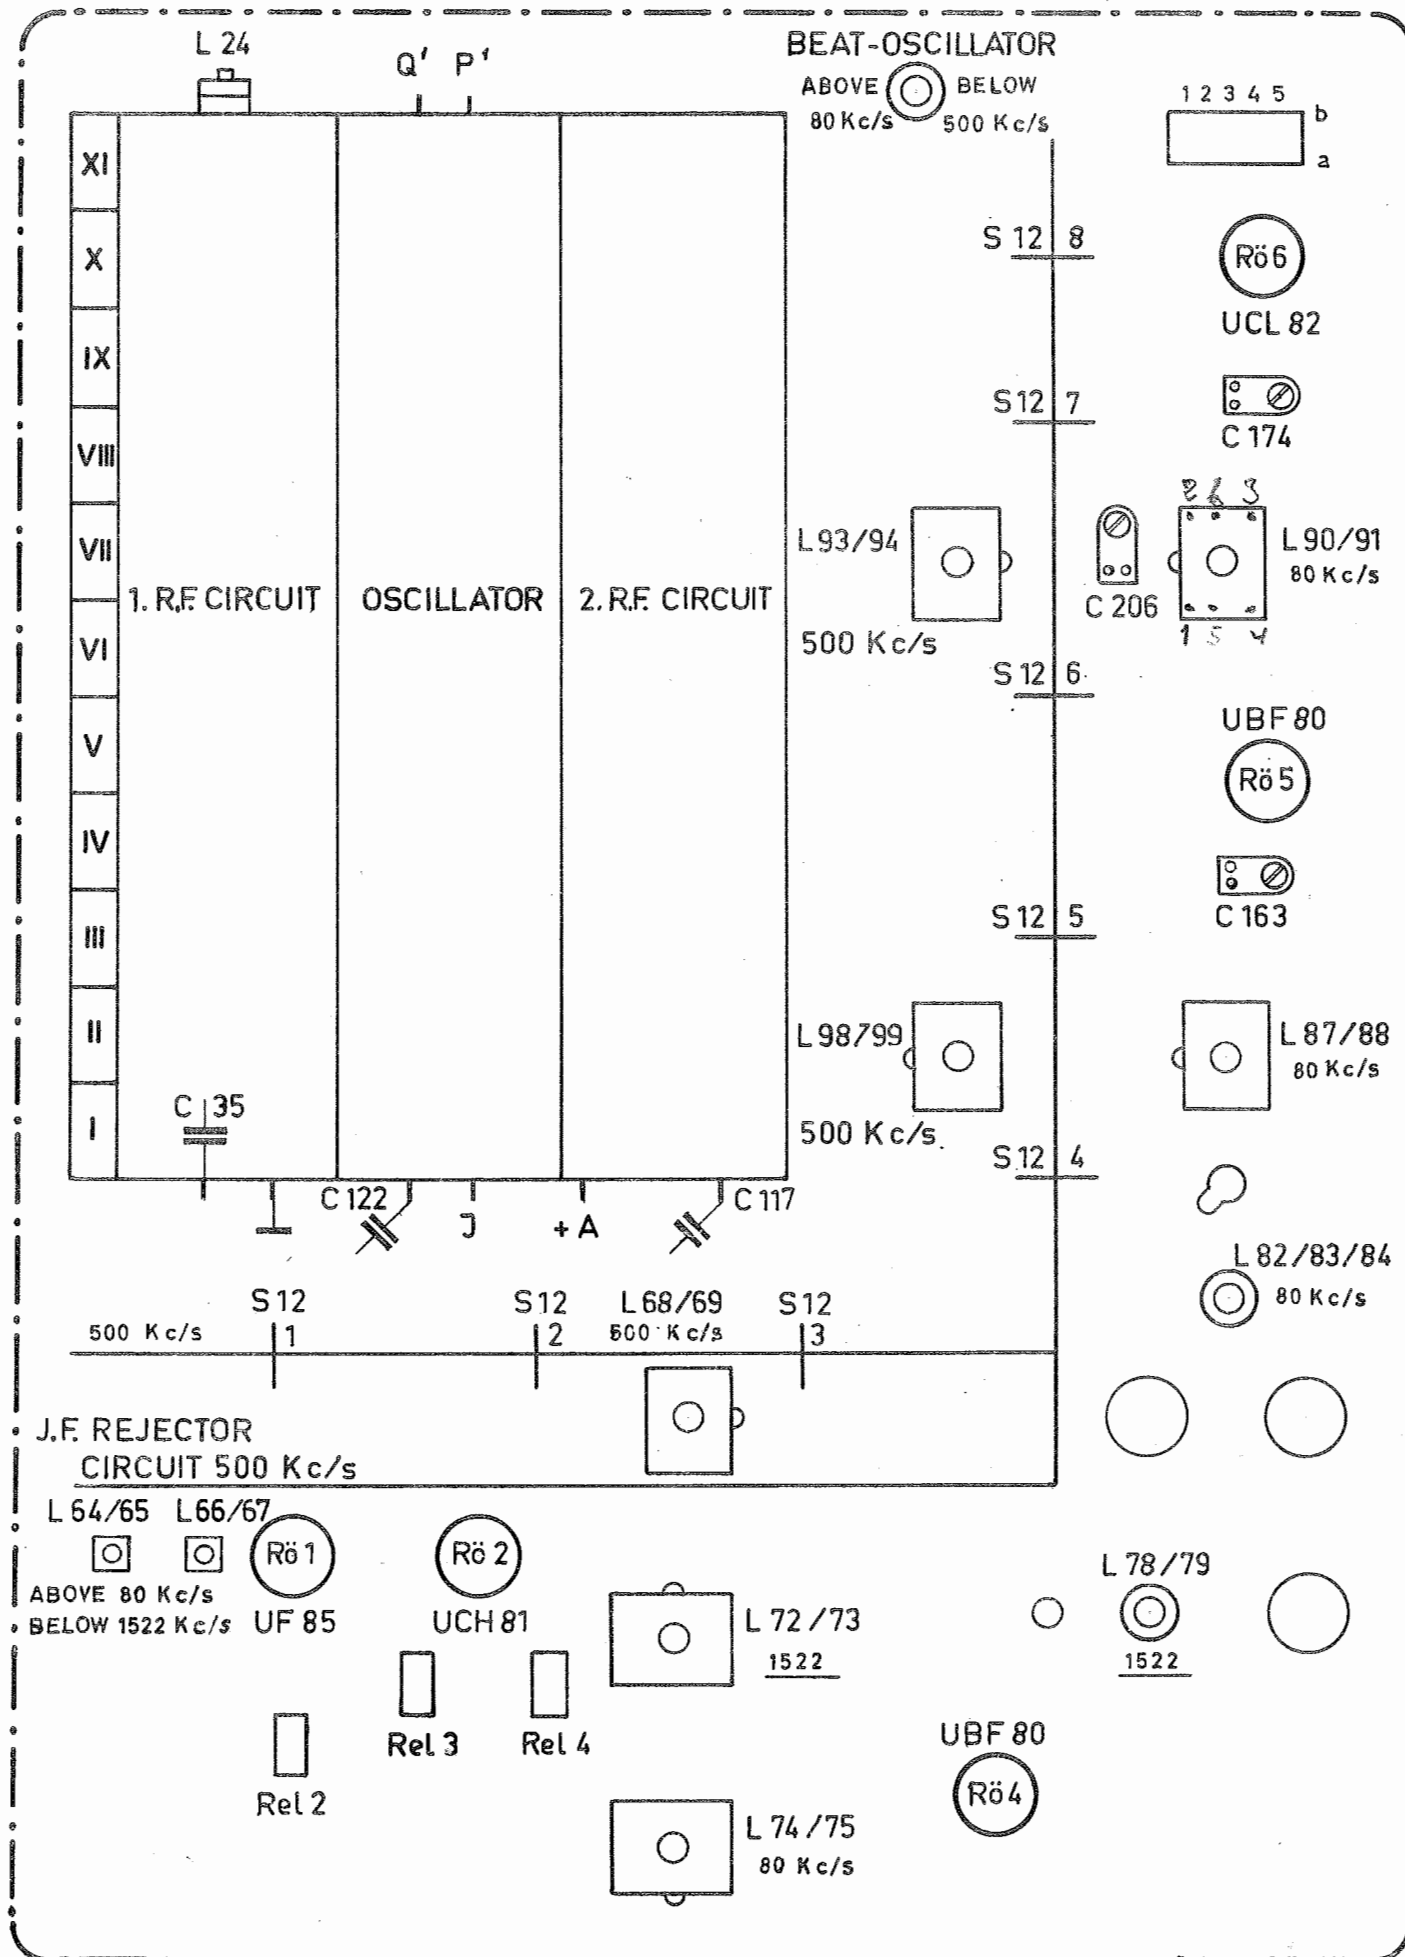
L 24

Q' P'

BEAT-OSCILLATOR
ABOVE 80 Kc/s
BELOW 500 Kc/s

1 2 3 4 5
b
a

XI
X
IX
VIII
VII
VI
V
IV
III
II
I

1. R.F. CIRCUIT
OSCILLATOR
2. R.F. CIRCUIT

C 35

S 12 8
Rö 6
UCL 82

S 12 7
C 174

L 93/94
500 Kc/s
C 206
2 6 3
L 90/91
80 Kc/s
1 5 4

S 12 6
UBF 80
Rö 5
C 163
S 12 5

L 98/99
500 Kc/s
L 87/88
80 Kc/s
S 12 4

C 122
J
+ A
C 117

L 82/83/84
80 Kc/s

S 12 1
500 Kc/s
S 12 2
L 68/69
500 Kc/s
S 12 3

J.F. REJECTOR
CIRCUIT 500 Kc/s

L 64/65
L 66/67
ABOVE 80 Kc/s
BELOW 1522 Kc/s
Rö 1
UF 85
Rö 2
UCH 81
L 72/73
1522
L 78/79
1522

Rel 3
Rel 4
Rel 2
UBF 80
Rö 4
L 74/75
80 Kc/s